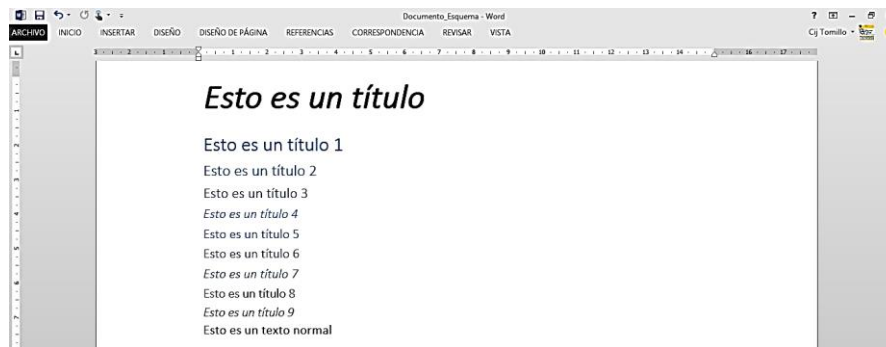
Documento_Esquema - Word

? – 

ARCHIVO INICIO INSERTAR DISEÑO DISEÑO DE PÁGINA REFERENCIAS CORRESPONDENCIA REVISAR VISTA

Cij Tomillo

Esto es un título

Esto es un título 1

Esto es un título 2

Esto es un título 3

Esto es un título 4

Esto es un título 5

Esto es un título 6

Esto es un título 7

Esto es un título 8

Esto es un título 9

Esto es un texto normal